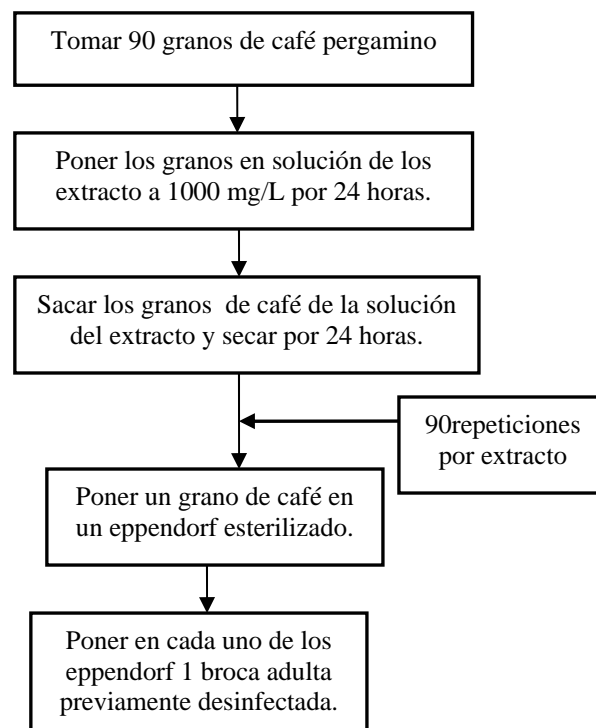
Tomar 90 granos de café pergamino

Poner los granos en solución de los extracto a 1000 mg/L por 24 horas.

Sacar los granos de café de la solución del extracto y secar por 24 horas.

90repeticiones por extracto

Poner un grano de café en un eppendorf esterilizado.

Poner en cada uno de los eppendorf 1 broca adulta previamente desinfectada.